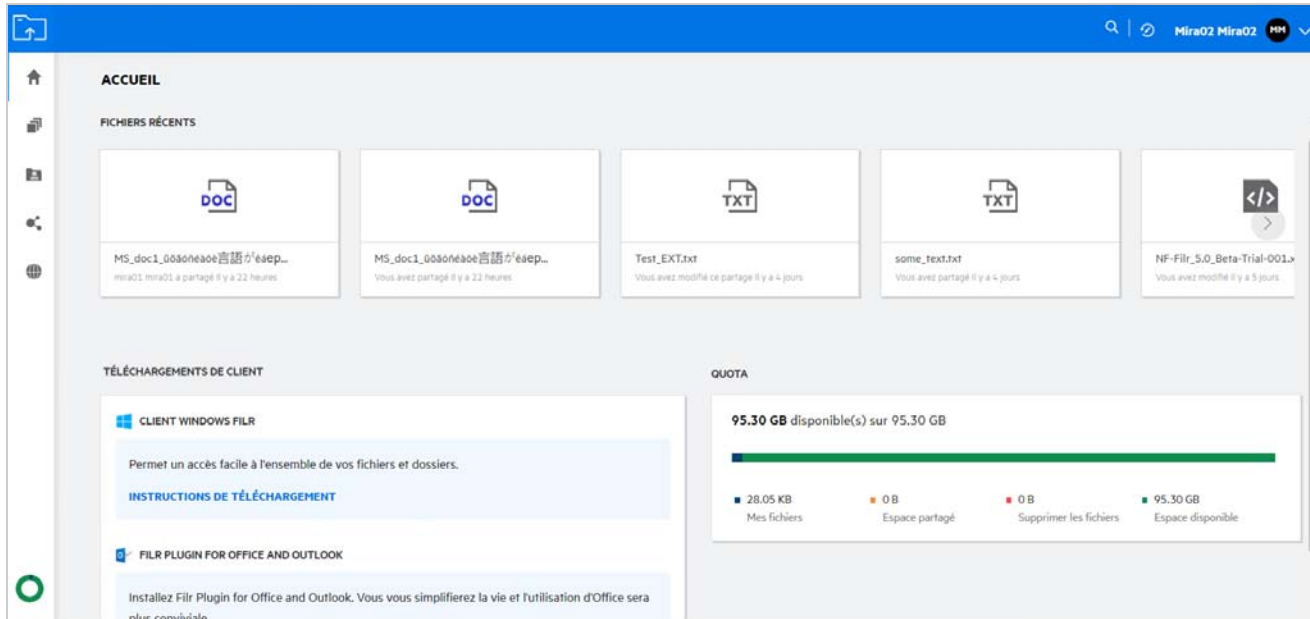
Mira02 Mira02 MM

ACCUEIL

FICHIERS RÉCENTS

DOC
MS_doc1_ûöäôñéàöè言語が'éáep...
mira01 mira01 a partagé il y a 22 heures

DOC
MS_doc1_ûöäôñéàöè言語が'éáep...
Vous avez partagé il y a 22 heures

TXT
Test_EXT.txt
Vous avez modifié ce partage il y a 4 jours

TXT
some_text.txt
Vous avez partagé il y a 4 jours

</>
NF-Filr_5.0_Beta-Trial-001.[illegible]
Vous avez modifié il y a 5 jours

TÉLÉCHARGEMENTS DE CLIENT

CLIENT WINDOWS FILR

Permet un accès facile à l'ensemble de vos fichiers et dossiers.

INSTRUCTIONS DE TÉLÉCHARGEMENT

FILR PLUGIN FOR OFFICE AND OUTLOOK

Installez Filr Plugin for Office and Outlook. Vous vous simplifierez la vie et l'utilisation d'Office sera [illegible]

QUOTA

95.30 GB disponible(s) sur 95.30 GB

28.05 KB
Mes fichiers

0 B
Espace partagé

0 B
Supprimer les fichiers

95.30 GB
Espace disponible